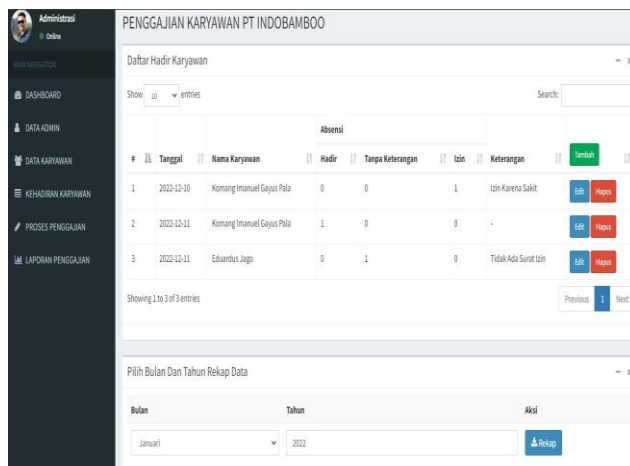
Administrasi
Online

MAIN NAVIGATION

DASHBOARD

DATA ADMIN

DATA KARYAWAN

KEHADIRAN KARYAWAN

PROSES PENGGAJIAN

LAPORAN PENGGAJIAN

PENGGAJIAN KARYAWAN PT INDOBAMBOO

Daftar Hadir Karyawan

Show 10 entries

Search:

| # | Tanggal | Nama Karyawan | Absensi: Hadir | Absensi: Tanpa Keterangan | Absensi: Izin | Keterangan | Tambah |
|---|---|---|---|---|---|---|---|
| 1 | 2022-12-10 | Komang Imanuel Gayus Pala | 0 | 0 | 1 | Izin Karena Sakit | Edit Hapus |
| 2 | 2022-12-11 | Komang Imanuel Gayus Pala | 1 | 0 | 0 | - | Edit Hapus |
| 3 | 2022-12-11 | Eduardus Jago | 0 | 1 | 0 | Tidak Ada Surat Izin | Edit Hapus |

Showing 1 to 3 of 3 entries

Previous 1 Next

Pilih Bulan Dan Tahun Rekap Data

Bulan

Tahun

Aksi

Januari

2022

Rekap